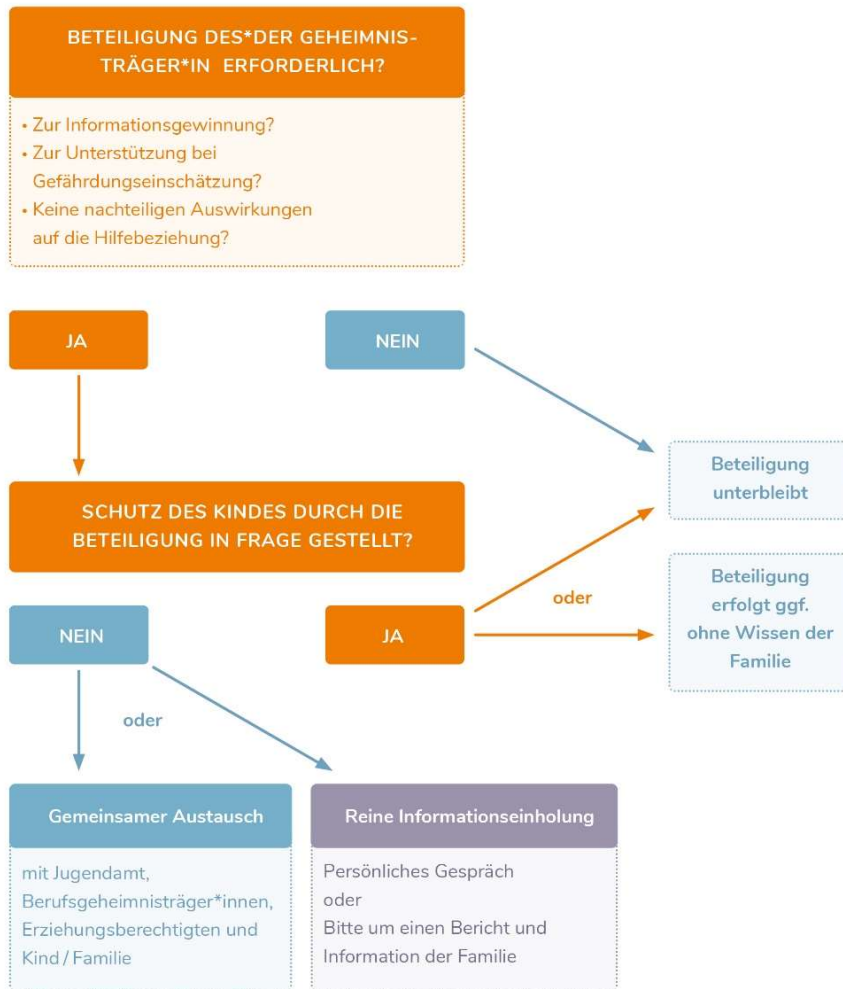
BETEILIGUNG DES*DER GEHEIMNISTRÄGER*IN ERFORDERLICH?

• Zur Informationsgewinnung?
• Zur Unterstützung bei Gefährdungseinschätzung?
• Keine nachteiligen Auswirkungen auf die Hilfebeziehung?

JA

NEIN

Beteiligung unterbleibt

SCHUTZ DES KINDES DURCH DIE BETEILIGUNG IN FRAGE GESTELLT?

oder

Beteiligung erfolgt ggf. ohne Wissen der Familie

NEIN

JA

oder

Gemeinsamer Austausch

mit Jugendamt, Berufsgeheimnisträger*innen, Erziehungsberechtigten und Kind / Familie

Reine Informationseinholung

Persönliches Gespräch
oder
Bitte um einen Bericht und Information der Familie